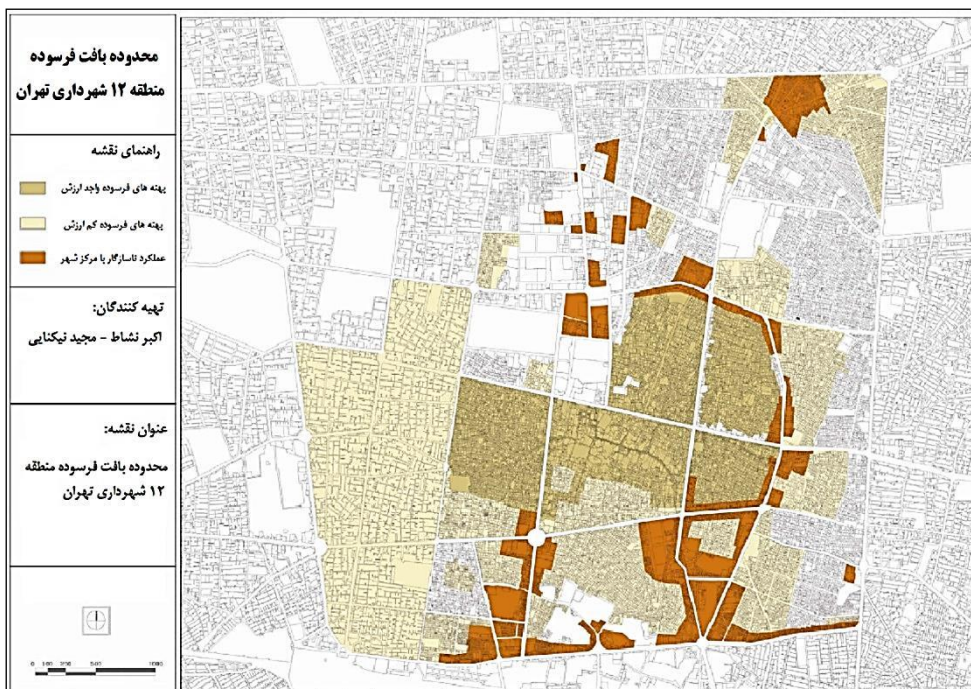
محدوده بافت فرسوده
منطقه ۱۲ شهرداری تهران

راهنمای نقشه

پهنه های فرسوده واجد ارزش

پهنه های فرسوده کم ارزش

عملکرد ناسازگار با مرکز شهر

تهیه کنندگان:
اکبر نشاط - مجید نیکنایی

عنوان نقشه:
محدوده بافت فرسوده منطقه ۱۲ شهرداری تهران

0 100 250 500 1000